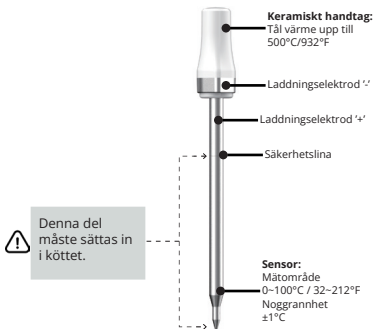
**Keramiskt handtag:**
Tål värme upp till 500°C/932°F

Laddningselektrod '-'

Laddningselektrod '+'

Säkerhetslina

Denna del måste sättas in i köttet.

**Sensor:**
Mätområde 0~100°C / 32~212°F
Noggrannhet ±1°C